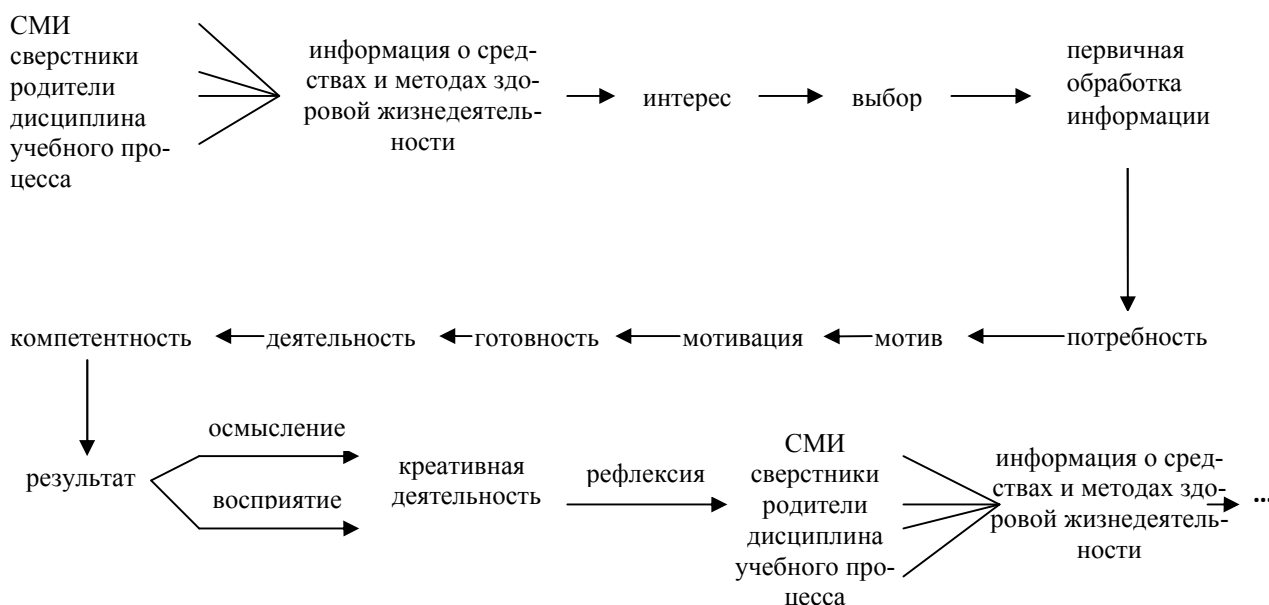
СМИ
сверстники
родители
дисциплина учебного процесса

информация о средствах и методах здоровой жизнедеятельности

интерес

выбор

первичная обработка информации

потребность

мотив

мотивация

готовность

деятельность

компетентность

результат

осмысление

восприятие

креативная деятельность

рефлексия

СМИ
сверстники
родители
дисциплина учебного процесса

информация о средствах и методах здоровой жизнедеятельности

...